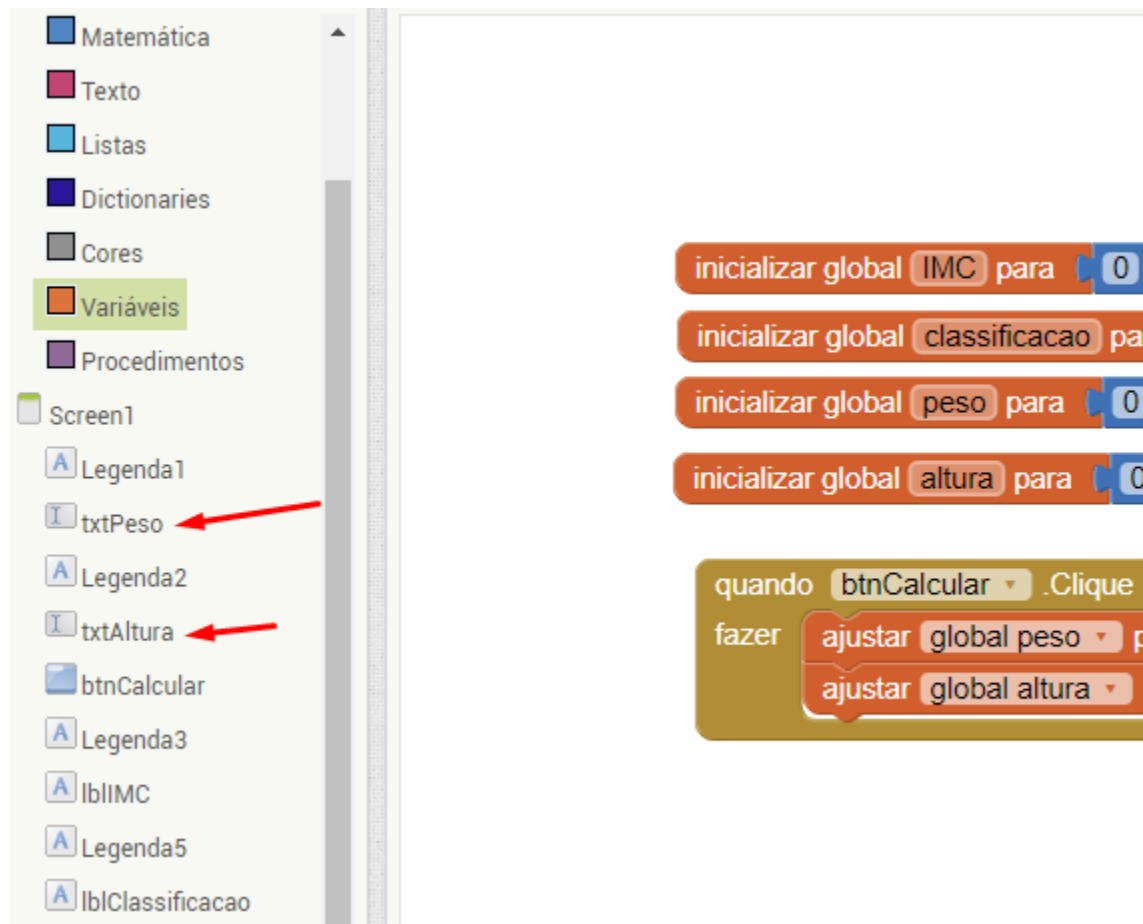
Matemática
Texto
Listas
Dictionaries
Cores
Variáveis
Procedimentos
Screen1
Legenda1
txtPeso
Legenda2
txtAltura
btnCalcular
Legenda3
lblIMC
Legenda5
lblClassificacao

inicializar global IMC para 0
inicializar global classificacao pa
inicializar global peso para 0
inicializar global altura para 0

quando btnCalcular .Clique
fazer ajustar global peso p
ajustar global altura